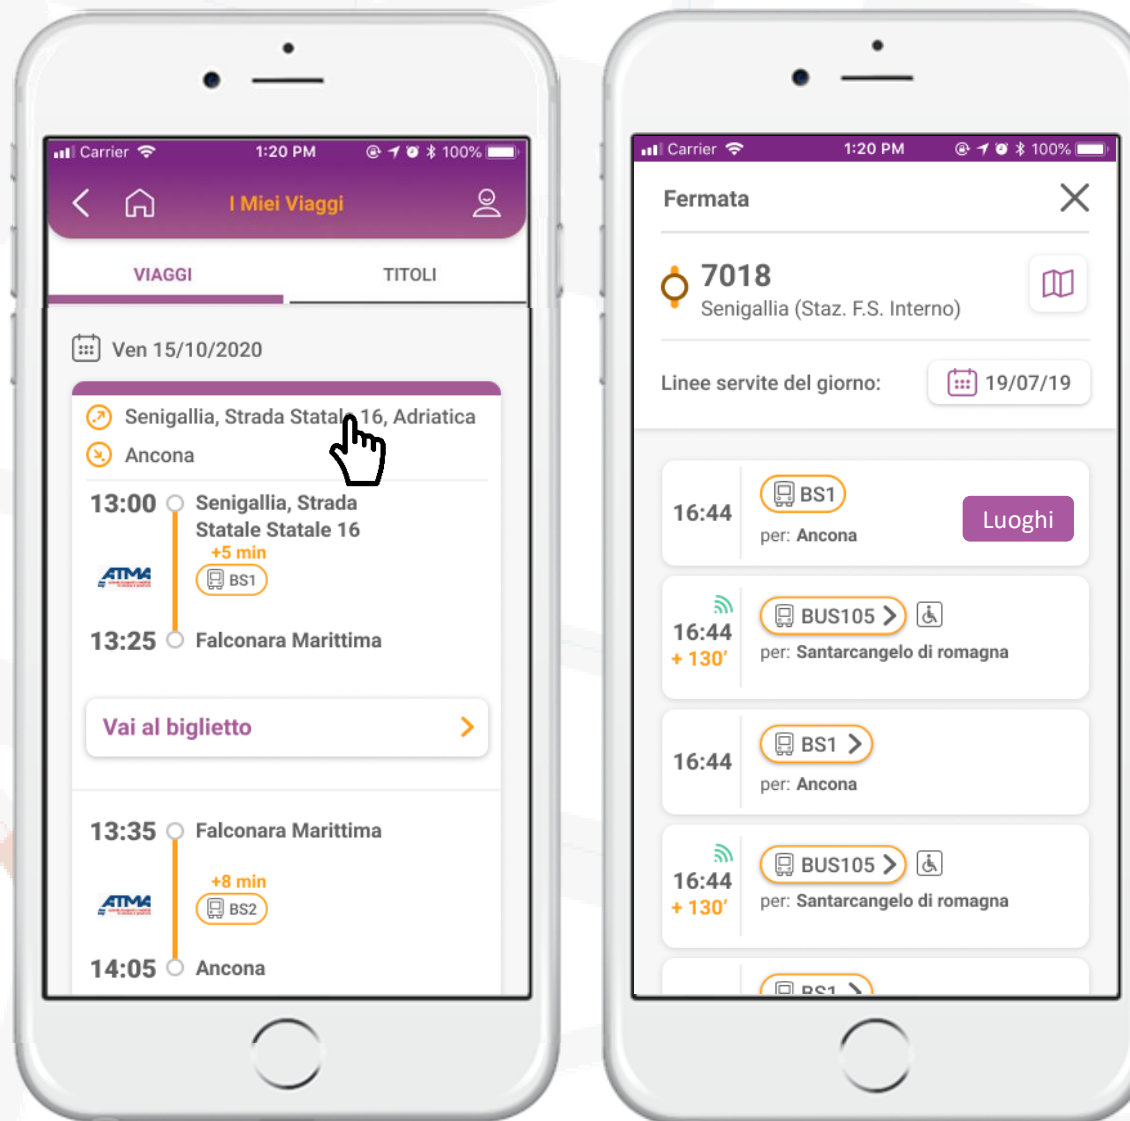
Carrier 1:20 PM 100%

I Miei Viaggi

VIAGGI

TITOLI

Ven 15/10/2020

Senigallia, Strada Statale 16, Adriatica

Ancona

13:00 Senigallia, Strada Statale Statale 16

+5 min

ATMA

BS1

13:25 Falconara Marittima

Vai al biglietto

13:35 Falconara Marittima

+8 min

ATMA

BS2

14:05 Ancona

Carrier 1:20 PM 100%

Fermata

7018

Senigallia (Staz. F.S. Interno)

Linee servite del giorno: 19/07/19

16:44 BS1 per: Ancona Luoghi

16:44 + 130' BUS105 per: Santarcangelo di romagna

16:44 BS1 per: Ancona

16:44 + 130' BUS105 per: Santarcangelo di romagna

BS1